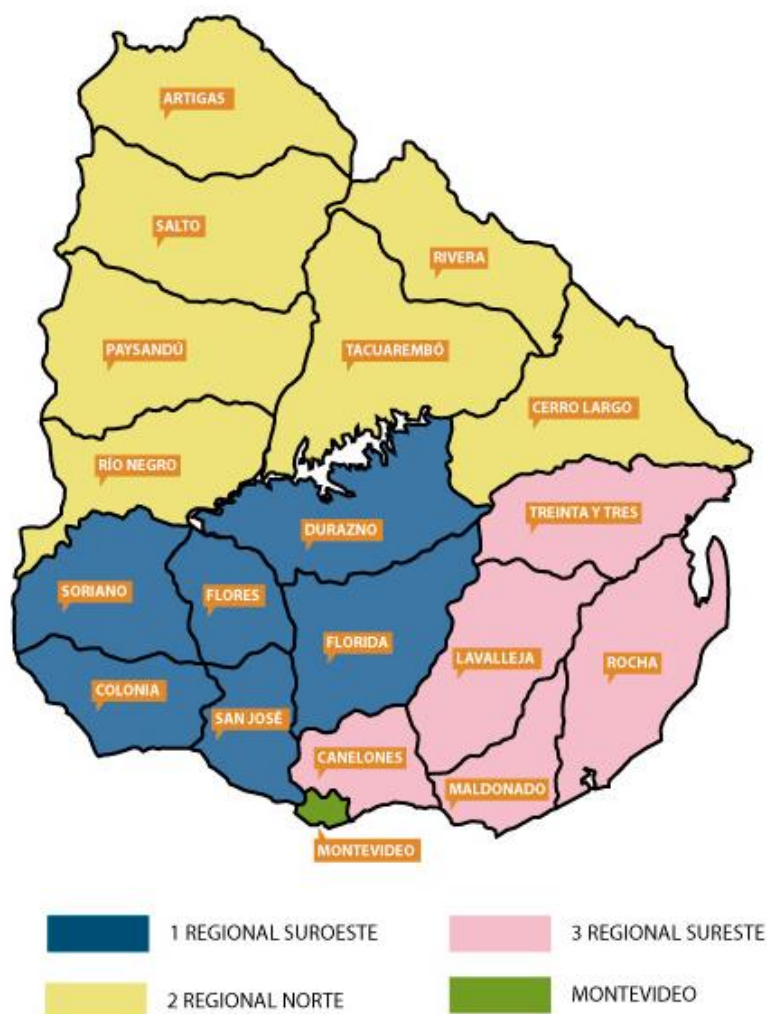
ARTIGAS

SALTO

RIVERA

PAYSANDÚ

TACUAREMBÓ

CERRO LARGO

RÍO NEGRO

DURAZNO

TREINTA Y TRES

SORIANO

FLORES

FLORIDA

LAVALLEJA

ROCHA

COLONIA

SAN JOSÉ

CANELONES

MALDONADO

MONTEVIDEO

1 REGIONAL SUROESTE

3 REGIONAL SURESTE

2 REGIONAL NORTE

MONTEVIDEO